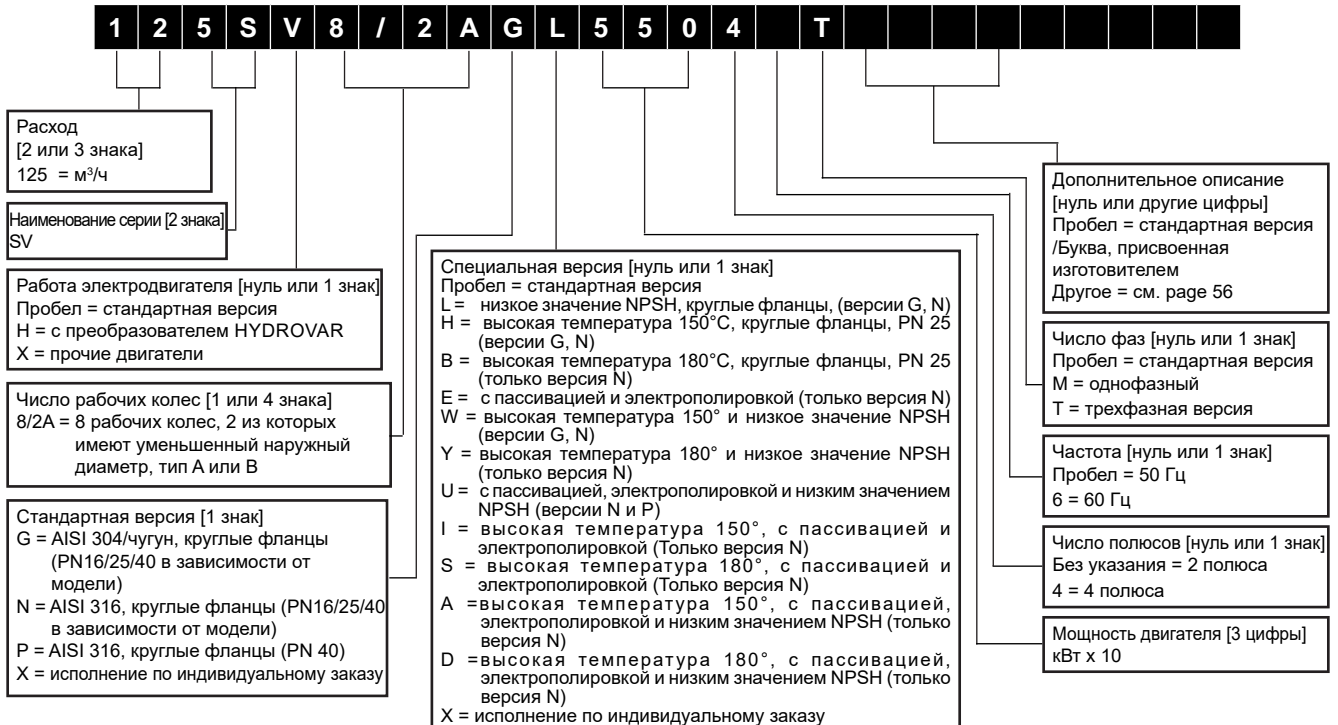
| 1 | 2 | 5 | S | V | 8 | / | 2 | A | G | L | 5 | 5 | 0 | 4 |  | T |  |  |  |  |  |
|---|---|---|---|---|---|---|---|---|---|---|---|---|---|---|---|---|---|---|---|---|---|

Расход
[2 или 3 знака]
125 = м³/ч

Наименование серии [2 знака]
SV

Работа электродвигателя [нуль или 1 знак]
Пробел = стандартная версия
H = с преобразователем HYDROVAR
X = прочие двигатели

Число рабочих колес [1 или 4 знака]
8/2A = 8 рабочих колес, 2 из которых имеют уменьшенный наружный диаметр, тип A или B

Стандартная версия [1 знак]
G = AISI 304/чугун, круглые фланцы (PN16/25/40 в зависимости от модели)
N = AISI 316, круглые фланцы (PN16/25/40 в зависимости от модели)
P = AISI 316, круглые фланцы (PN 40)
X = исполнение по индивидуальному заказу

Специальная версия [нуль или 1 знак]
Пробел = стандартная версия
L = низкое значение NPSH, круглые фланцы, (версии G, N)
H = высокая температура 150°C, круглые фланцы, PN 25 (версии G, N)
B = высокая температура 180°C, круглые фланцы, PN 25 (только версия N)
E = с пассивацией и электрополировкой (только версия N)
W = высокая температура 150° и низкое значение NPSH (версии G, N)
Y = высокая температура 180° и низкое значение NPSH (только версия N)
U = с пассивацией, электрополировкой и низким значением NPSH (версии N и P)
I = высокая температура 150°, с пассивацией и электрополировкой (Только версия N)
S = высокая температура 180°, с пассивацией и электрополировкой (Только версия N)
A = высокая температура 150°, с пассивацией, электрополировкой и низким значением NPSH (только версия N)
D = высокая температура 180°, с пассивацией, электрополировкой и низким значением NPSH (только версия N)
X = исполнение по индивидуальному заказу

Дополнительное описание
[нуль или другие цифры]
Пробел = стандартная версия
/Буква, присвоенная изготовителем
Другое = см. page 56

Число фаз [нуль или 1 знак]
Пробел = стандартная версия
M = однофазный
T = трехфазная версия

Частота [нуль или 1 знак]
Пробел = 50 Гц
6 = 60 Гц

Число полюсов [нуль или 1 знак]
Без указания = 2 полюса
4 = 4 полюса

Мощность двигателя [3 цифры]
кВт x 10